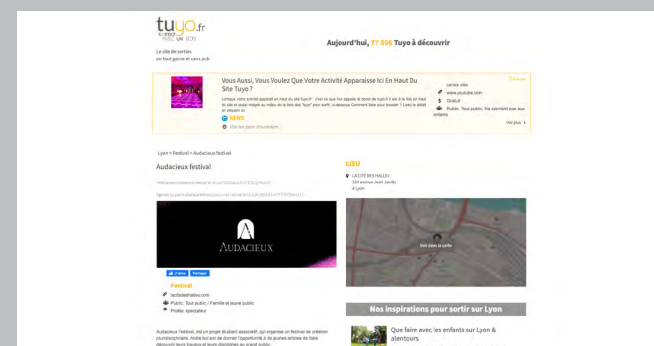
tuyo.fr

Le site de sorties en tout genre et sans pub

Aujourd'hui, 77 506 Tuyo à découvrir

Vous Aussi, Vous Voulez Que Votre Activité Apparaisse Ici En Haut Du Site Tuyo ?

Lorsque votre activité apparaît en haut du site tuyo.fr : c'est ce que l'on appelle le boost de tuyo ! Il a le lieu en haut du site et aussi intégré au milieu de la liste des "tuyo" pour sortir. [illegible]

NEWS

Voir les jours d'ouverture

www.youtube.com

Gratuit

Public : Tout public, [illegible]

Voir plus

Lyon > Festival > Audacieux festival

Audacieux festival

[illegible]

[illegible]

AUDACIEUX

J'aime Partager

Festival

facilitatehalles.com

Public: Tout public / Famille et jeune public

Profile: spectateur

Audacieux Festival, est un projet étudiant associatif, qui organise un festival de création pluridisciplinaire. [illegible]

LIEU

LA CITÉ DES HALLES
224 avenue Jean Jaurès
Lyon

Voir dans la carte

Nos inspirations pour sortir sur Lyon

Que faire avec les enfants sur Lyon & alentours